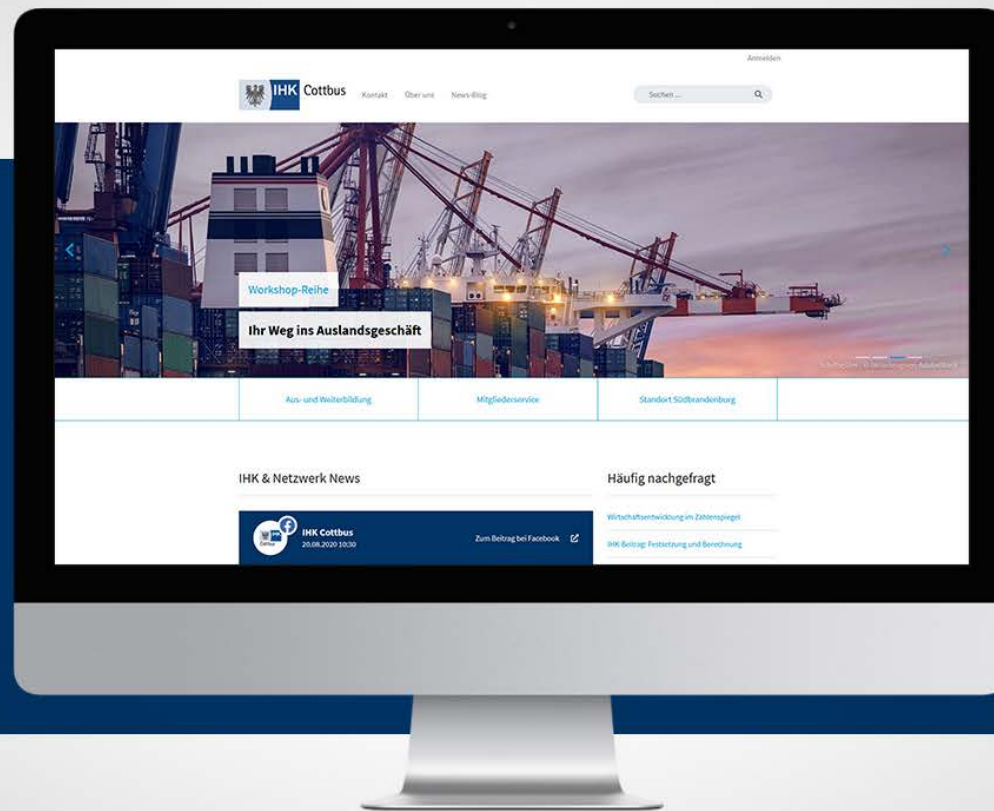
Anmelden

IHK Cottbus Kontakt Über uns News-Blog

Suchen ...

Workshop-Reihe

Ihr Weg ins Auslandsgeschäft

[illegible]

Aus- und Weiterbildung

Mitgliederservice

Standort Südbrandenburg

IHK & Netzwerk News

IHK Cottbus
20.08.2020 10:30

Zum Beitrag bei Facebook

Häufig nachgefragt

Wirtschaftsentwicklung im Zahlenspiegel

IHK Beitrag: Festsetzung und Berechnung